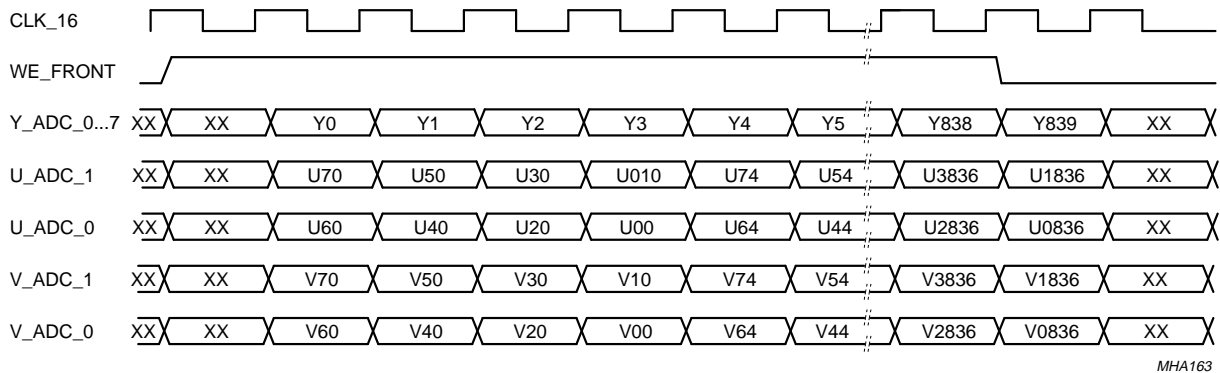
CLK_16

WE_FRONT

Y_ADC_0...7 XX XX Y0 Y1 Y2 Y3 Y4 Y5 Y838 Y839 XX

U_ADC_1 XX XX U70 U50 U30 U010 U74 U54 U3836 U1836 XX

U_ADC_0 XX XX U60 U40 U20 U00 U64 U44 U2836 U0836 XX

V_ADC_1 XX XX V70 V50 V30 V10 V74 V54 V3836 V1836 XX

V_ADC_0 XX XX V60 V40 V20 V00 V64 V44 V2836 V0836 XX

MHA163